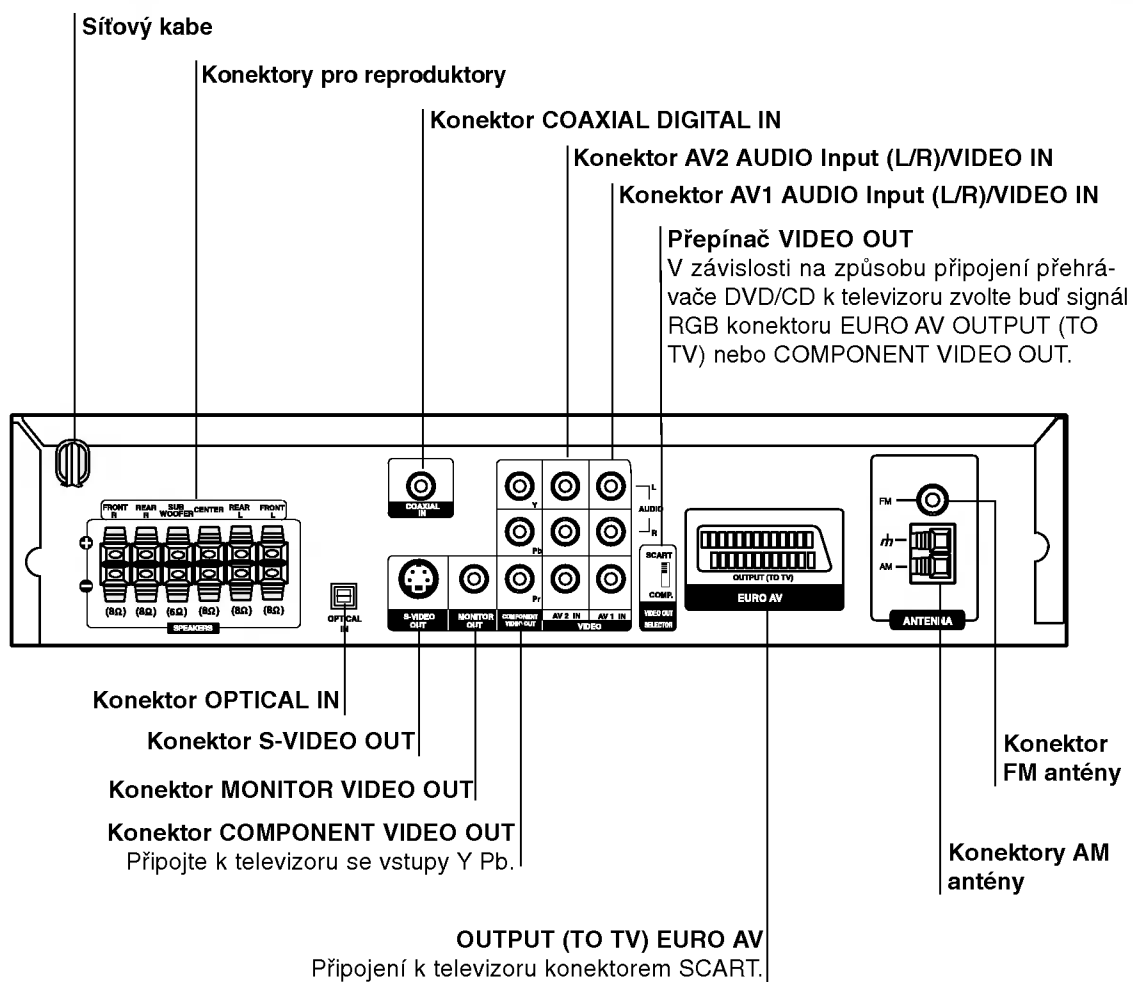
Síťový kabe

Konektory pro reproduktory

Konektor COAXIAL DIGITAL IN

Konektor AV2 AUDIO Input (L/R)/VIDEO IN

Konektor AV1 AUDIO Input (L/R)/VIDEO IN

Přepínač VIDEO OUT
V závislosti na způsobu připojení přehrávače DVD/CD k televizoru zvolte buď signál RGB konektoru EURO AV OUTPUT (TO TV) nebo COMPONENT VIDEO OUT.

FRONT R REAR R SUB WOOFER CENTER REAR L FRONT L
(8Ω) (8Ω) (6Ω) (8Ω) (8Ω) (8Ω)
SPEAKERS

OPTICAL IN

COAXIAL IN

S-VIDEO OUT

MONITOR OUT

Y Pb Pr
COMPONENT VIDEO OUT

AV 2 IN AV 1 IN
VIDEO

L AUDIO R

SCART
COMP.
VIDEO OUT SELECTOR

OUTPUT (TO TV)
EURO AV

FM
AM
ANTENNA

Konektor OPTICAL IN

Konektor S-VIDEO OUT

Konektor MONITOR VIDEO OUT

Konektor COMPONENT VIDEO OUT
Připojte k televizoru se vstupy Y Pb.

Konektor FM antény

Konektory AM antény

OUTPUT (TO TV) EURO AV
Připojení k televizoru konektorem SCART.